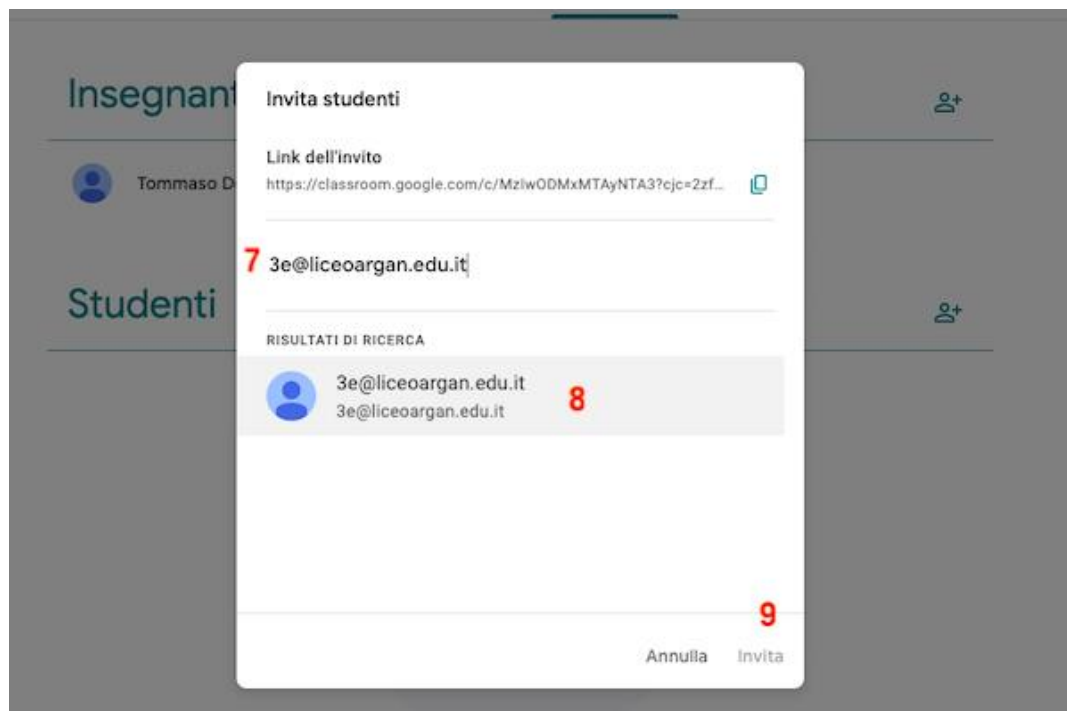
Insegnant

Tommaso D

Studenti

Invita studenti

Link dell'invito
https://classroom.google.com/c/MzIwODMxMTAyNTA3?cjc=2zf...

7 3e@liceoargan.edu.it

RISULTATI DI RICERCA

3e@liceoargan.edu.it
3e@liceoargan.edu.it
8

9

Annulla Invita